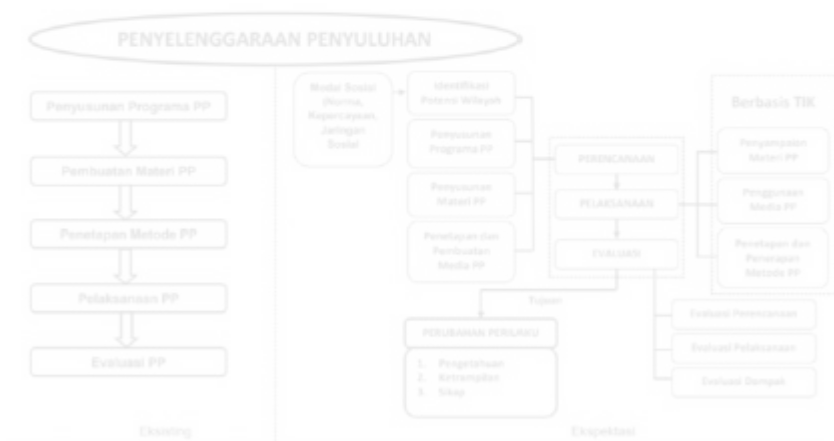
PENYELENGGARAAN PENYULUHAN

Penyusunan Programa PP

Pembuatan Materi PP

Penetapan Metode PP

Pelaksanaan PP

Evaluasi PP

Eksisting

Modal Sosial (Norma, Kepercayaan, Jaringan Sosial)

Identifikasi Potensi Wilayah

Penyusunan Programa PP

Penyusunan Materi PP

Penetapan dan Pembuatan Media PP

PERENCANAAN

PELAKSANAAN

EVALUASI

Berbasis TIK

Pengemasan Materi PP

Penggunaan Media PP

Penetapan dan Penerapan Metode PP

Tujuan

PERUBAHAN PERILAKU

1. Pengetahuan
2. Keterampilan
3. Sikap

Evaluasi Perencanaan

Evaluasi Pelaksanaan

Evaluasi Dampak

Ekspektasi